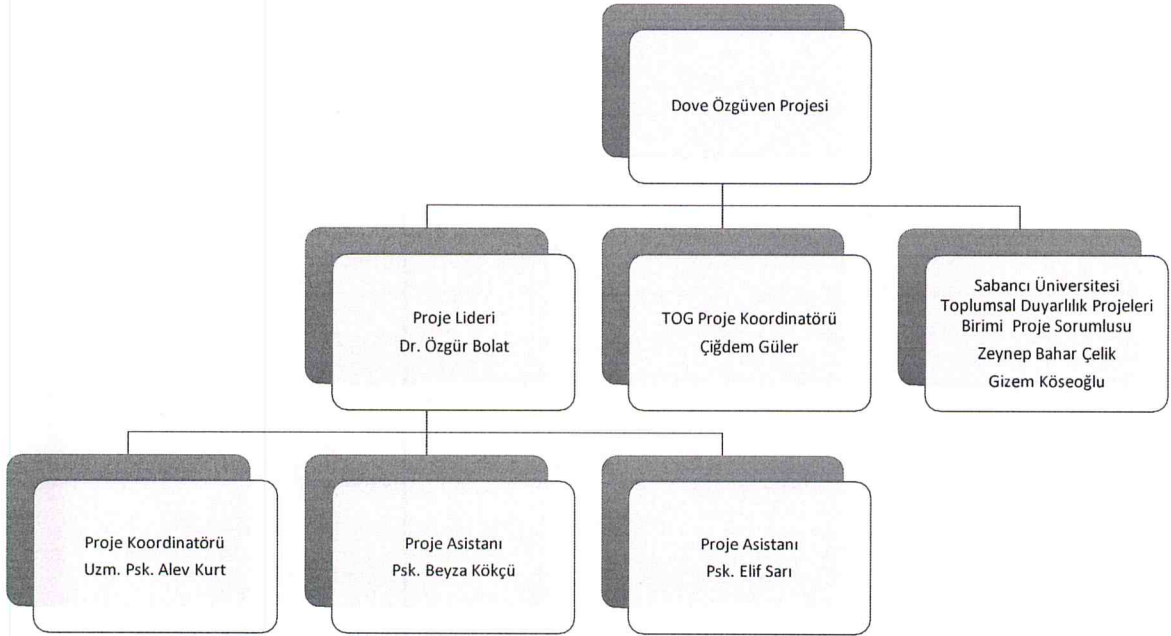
Dove Özgüven Projesi

Proje Lideri
Dr. Özgür Bolat

TOG Proje Koordinatörü
Çiğdem Güler

Sabancı Üniversitesi
Toplumsal Duyarlılık Projeleri
Birimi Proje Sorumlusu
Zeynep Bahar Çelik
Gizem Köseoğlu

Proje Koordinatörü
Uzm. Psk. Alev Kurt

Proje Asistanı
Psk. Beyza Kökçü

Proje Asistanı
Psk. Elif Sarı